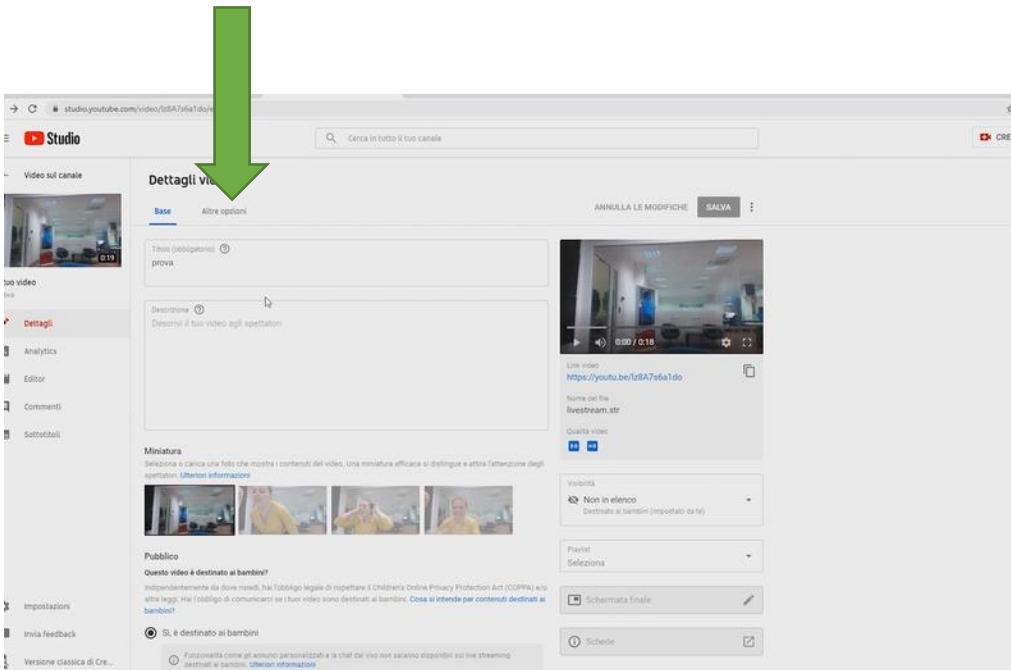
studio.youtube.com/video/lz8A7s6a1do/e

Studio

Cerca in tutto il tuo canale

CRE

Video sul canale

0:19

tuo video

Dettagli

Analytics

Editor

Commenti

Sottotitoli

Impostazioni

Invia feedback

Versione classica di Cre...

Dettagli vid

Base

Altre opzioni

ANNULLA LE MODIFICHE

SALVA

Titolo (obbligatorio)

prova

Descrizione

Descrivi il tuo video agli spettatori

0:00 / 0:18

Link video

https://youtu.be/lz8A7s6a1do

Nome del file

livestream.str

Qualità video

Miniatura

Seleziona o carica una foto che mostra i contenuti del video. Una miniatura efficace si distingue e attira l'attenzione degli spettatori. Ulteriori informazioni

Visibilità

Non in elenco

Destinato ai bambini (impostato da te)

Pubblico

Questo video è destinato ai bambini?

Indipendentemente da dove risiedi, hai l'obbligo legale di rispettare il Children's Online Privacy Protection Act (COPPA) e/o altre leggi. Hai l'obbligo di comunicarci se i tuoi video sono destinati ai bambini. Cosa si intende per contenuti destinati ai bambini?

Playlist

Seleziona

Schermata finale

Sì, è destinato ai bambini

Schede

Funzionalità come gli annunci personalizzati e la chat dal vivo non saranno disponibili sui live streaming destinati ai bambini. Ulteriori informazioni